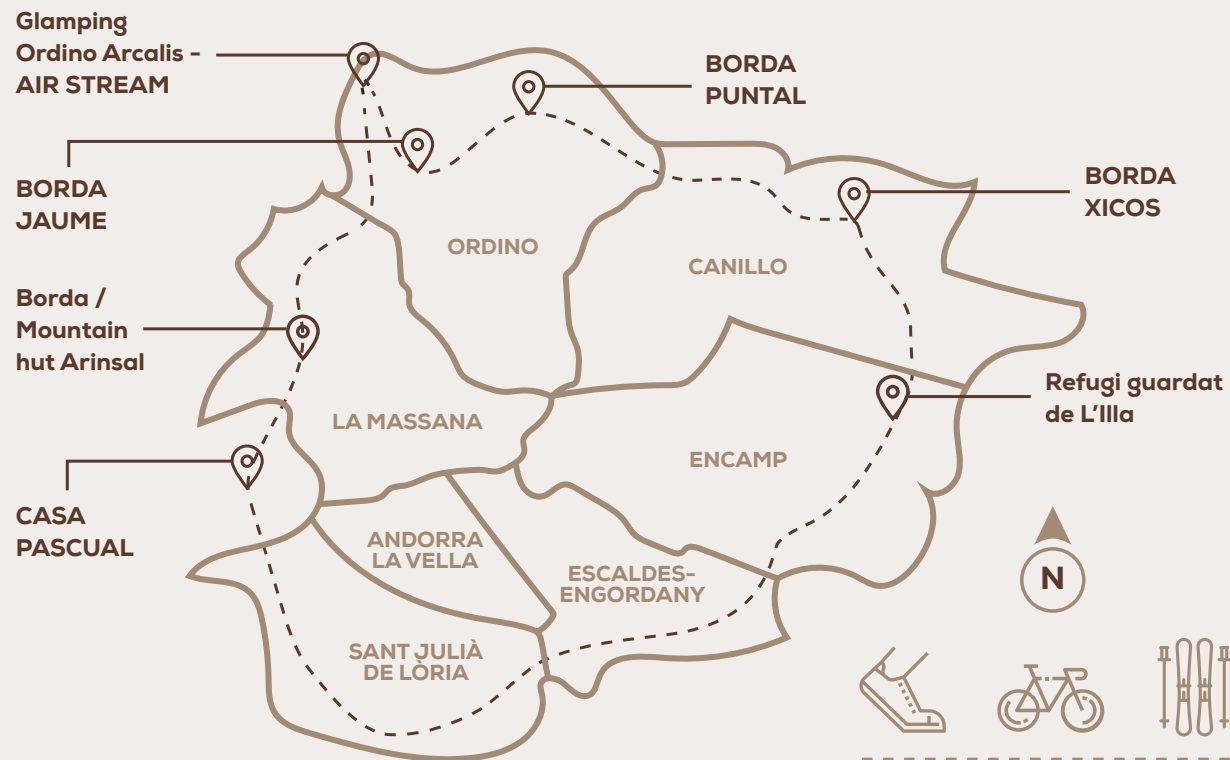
Glamping Ordino Arcalis - AIR STREAM

BORDA PUNTAL

BORDA JAUME

BORDA XICOS

ORDINO

CANILLO

Borda / Mountain hut Arinsal

LA MASSANA

Refugi guardat de L'Illa

ENCAMP

CASA PASCUAL

ANDORRA LA VELLA

ESCALDES-ENGORDANY

N

SANT JULIÀ DE LÒRIA